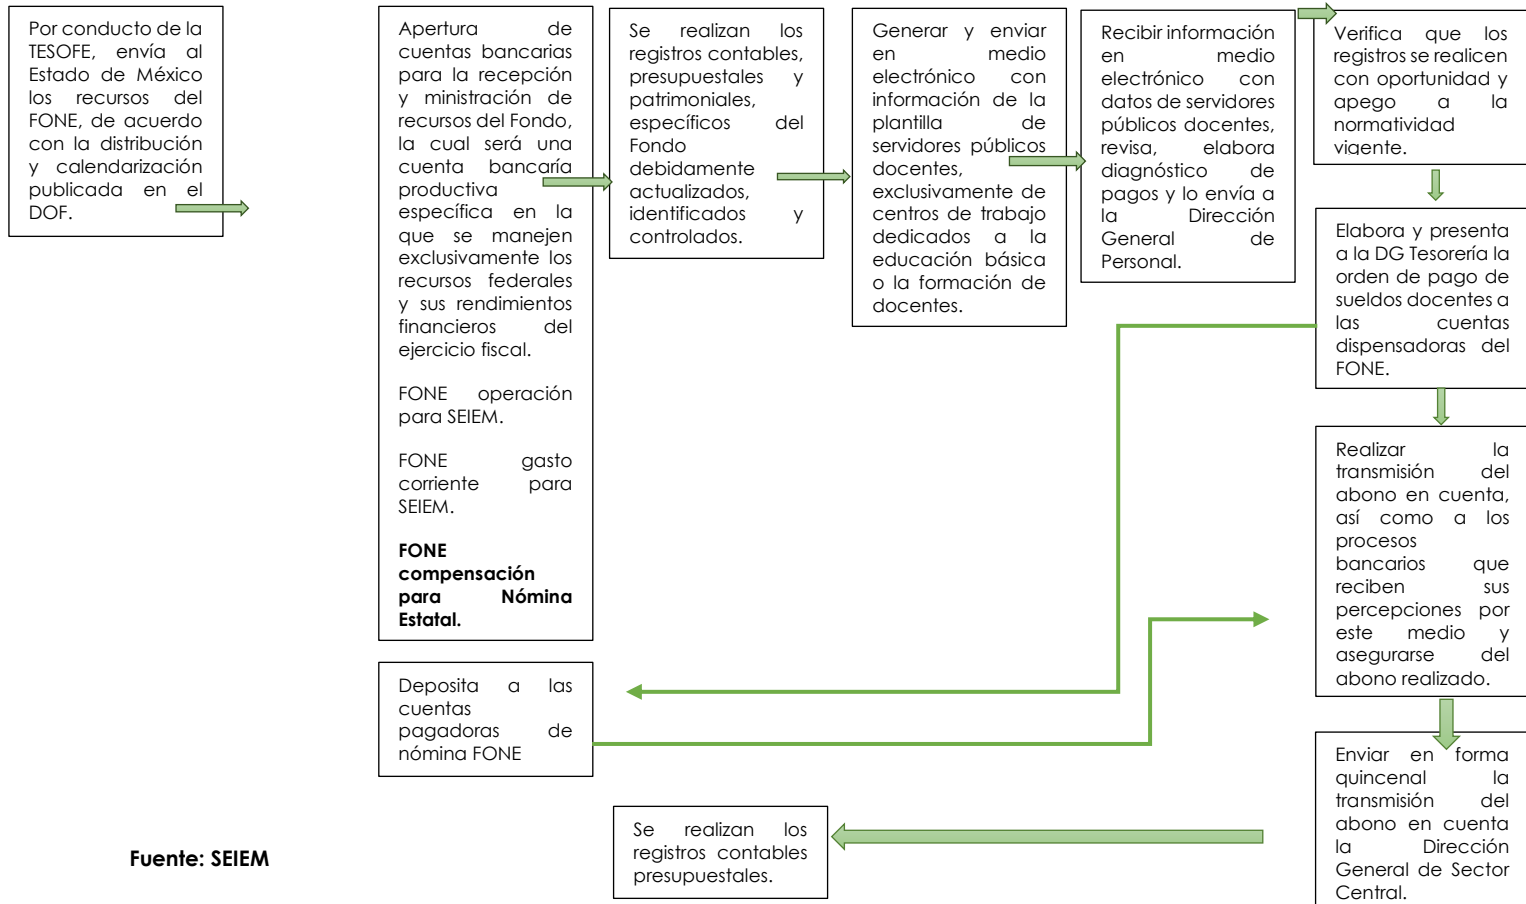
Por conducto de la TESOFE, envía al Estado de México los recursos del FONE, de acuerdo con la distribución y calendarización publicada en el DOF.

Apertura de cuentas bancarias para la recepción y ministración de recursos del Fondo, la cual será una cuenta bancaría productiva específica en la que se manejen exclusivamente los recursos federales y sus rendimientos financieros del ejercicio fiscal.

FONE operación para SEIEM.

FONE gasto corriente para SEIEM.

**FONE compensación para Nómina Estatal.**

Se realizan los registros contables, presupuestales y patrimoniales, específicos del Fondo debidamente actualizados, identificados y controlados.

Generar y enviar en medio electrónico con información de la plantilla de servidores públicos docentes, exclusivamente de centros de trabajo dedicados a la educación básica o la formación de docentes.

Recibir información en medio electrónico con datos de servidores públicos docentes, revisa, elabora diagnóstico de pagos y lo envía a la Dirección General de Personal.

Verifica que los registros se realicen con oportunidad y apego a la normatividad vigente.

Elabora y presenta a la DG Tesorería la orden de pago de sueldos docentes a las cuentas dispensadoras del FONE.

Realizar la transmisión del abono en cuenta, así como a los procesos bancarios que reciben sus percepciones por este medio y asegurarse del abono realizado.

Deposita a las cuentas pagadoras de nómina FONE

Enviar en forma quincenal la transmisión del abono en cuenta la Dirección General de Sector Central.

Se realizan los registros contables presupuestales.

**Fuente: SEIEM**